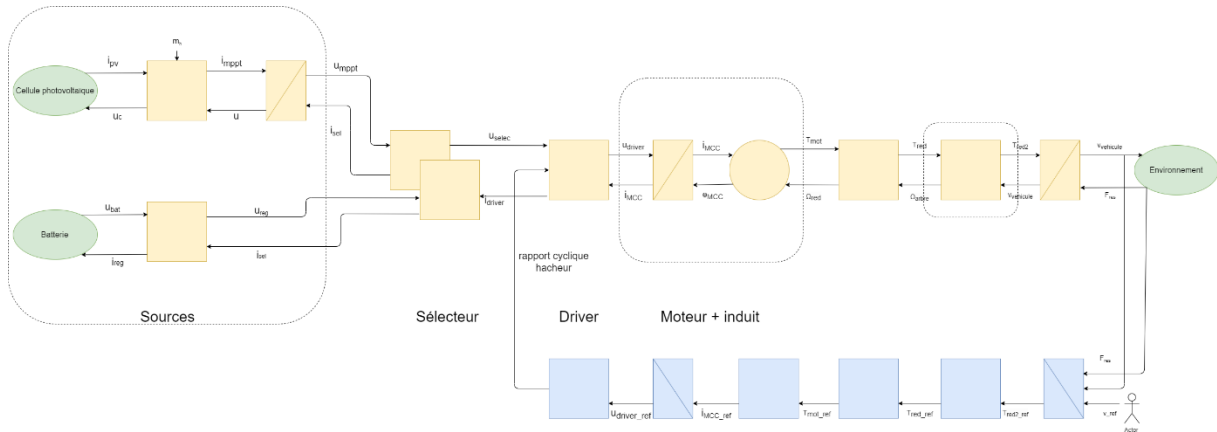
$m_c$

Cellule photovoltaïque

$i_{pv}$

$u_c$

$i_{mppt}$

u

$u_{mppt}$

$i_{sel}$

Batterie

$u_{bat}$

$i_{reg}$

$u_{reg}$

$i_{sel}$

$u_{selec}$

$i_{driver}$

$u_{driver}$

$i_{MCC}$

$i_{MCC}$

$\omega_{MCC}$

$T_{mot}$

$\Omega_{red}$

$T_{red}$

$\Omega_{arbre}$

$T_{red2}$

$v_{vehicule}$

$v_{vehicule}$

$F_{res}$

Environnement

rapport cyclique hacheur

Sources

Sélecteur

Driver

Moteur + induit

$F_{res}$

$u_{driver\_ref}$

$i_{MCC\_ref}$

$T_{mot\_ref}$

$T_{red\_ref}$

$T_{red2\_ref}$

v_ref

Actor